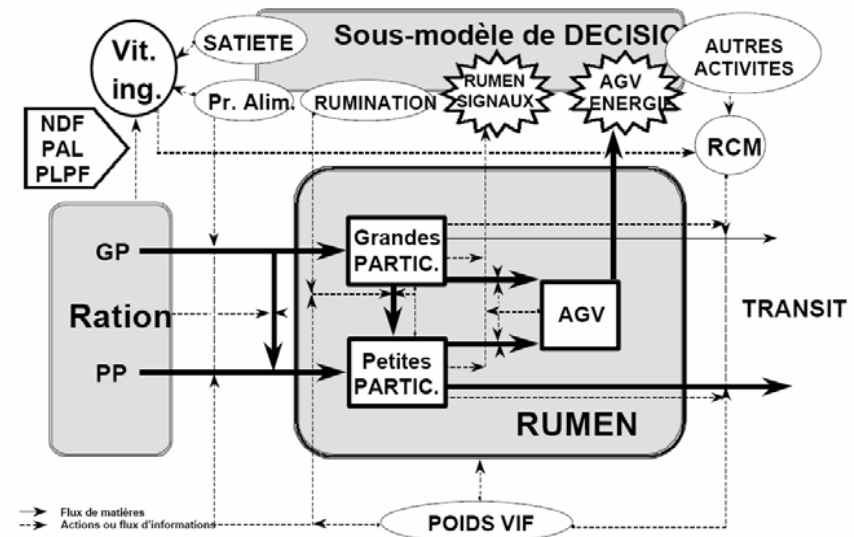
Sous-modèle de DECISIO

Vit. ing.

SATIETE

Pr. Alim.

RUMINATION

RUMEN SIGNAUX

AGV ENERGIE

AUTRES ACTIVITES

RCM

NDF PAL PLPF

Ration

GP

PP

Grandes PARTIC.

Petites PARTIC.

AGV

RUMEN

TRANSIT

POIDS VIF

Flux de matières
Actions ou flux d'informations